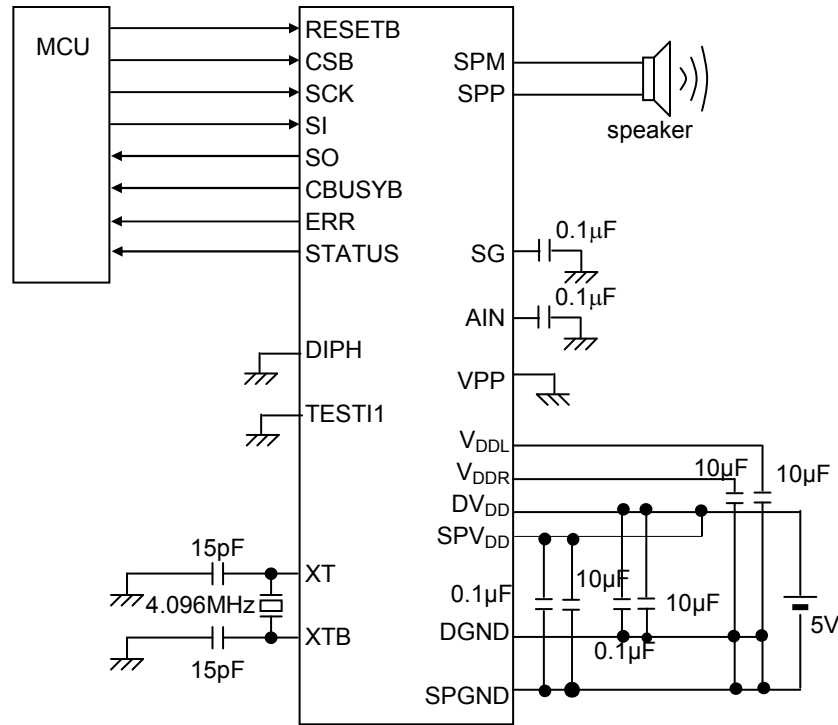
MCU

RESETB
CSB
SCK
SI
SO
CBUSYB
ERR
STATUS

SPM
SPP
speaker

SG
0.1μF
AIN
0.1μF

DIPH
TESTI1
VPP

$V_{DDL}$
$V_{DDR}$
$DV_{DD}$
$SPV_{DD}$
10μF
10μF

15pF
XT
4.096MHz
XTB
15pF

0.1μF
10μF
10μF
DGND
0.1μF
5V
SPGND